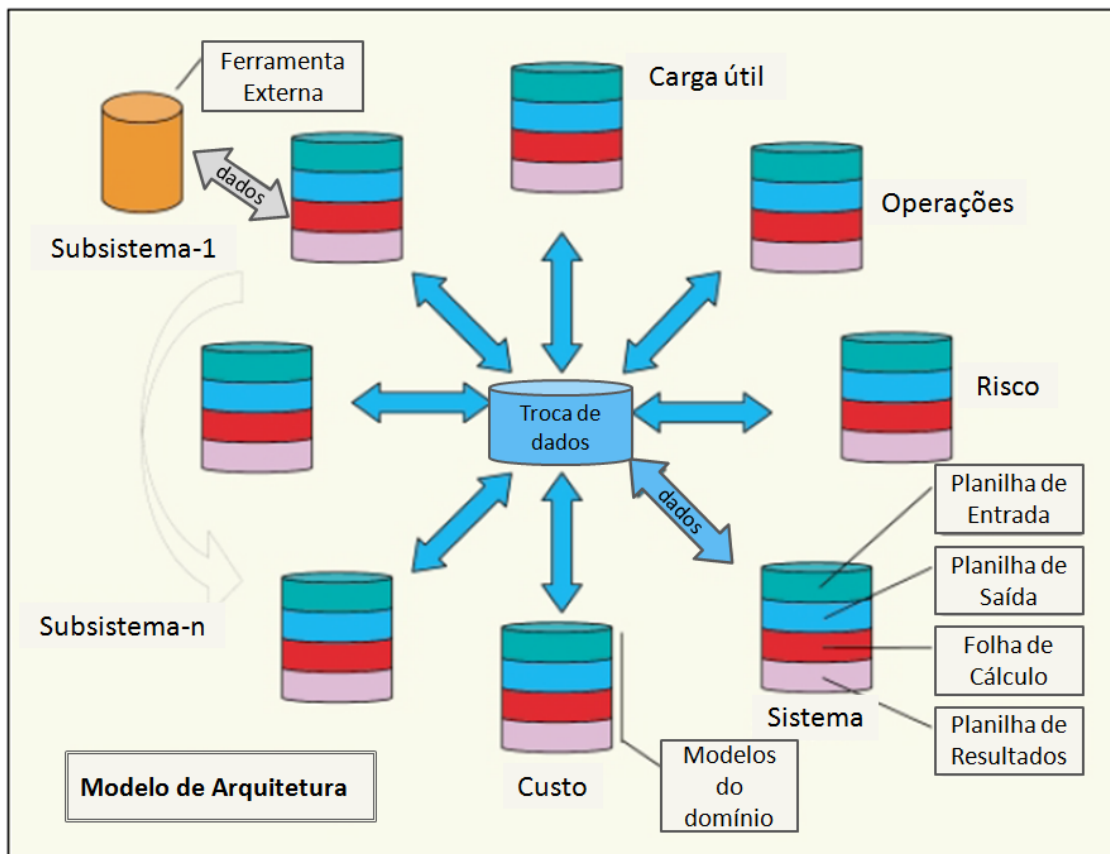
Ferramenta Externa

Carga útil

dados

Subsistema-1

Operações

Risco

Troca de dados

dados

Planilha de Entrada

Planilha de Saída

Folha de Cálculo

Planilha de Resultados

Subsistema-n

Sistema

Modelos do domínio

Custo

Modelo de Arquitetura